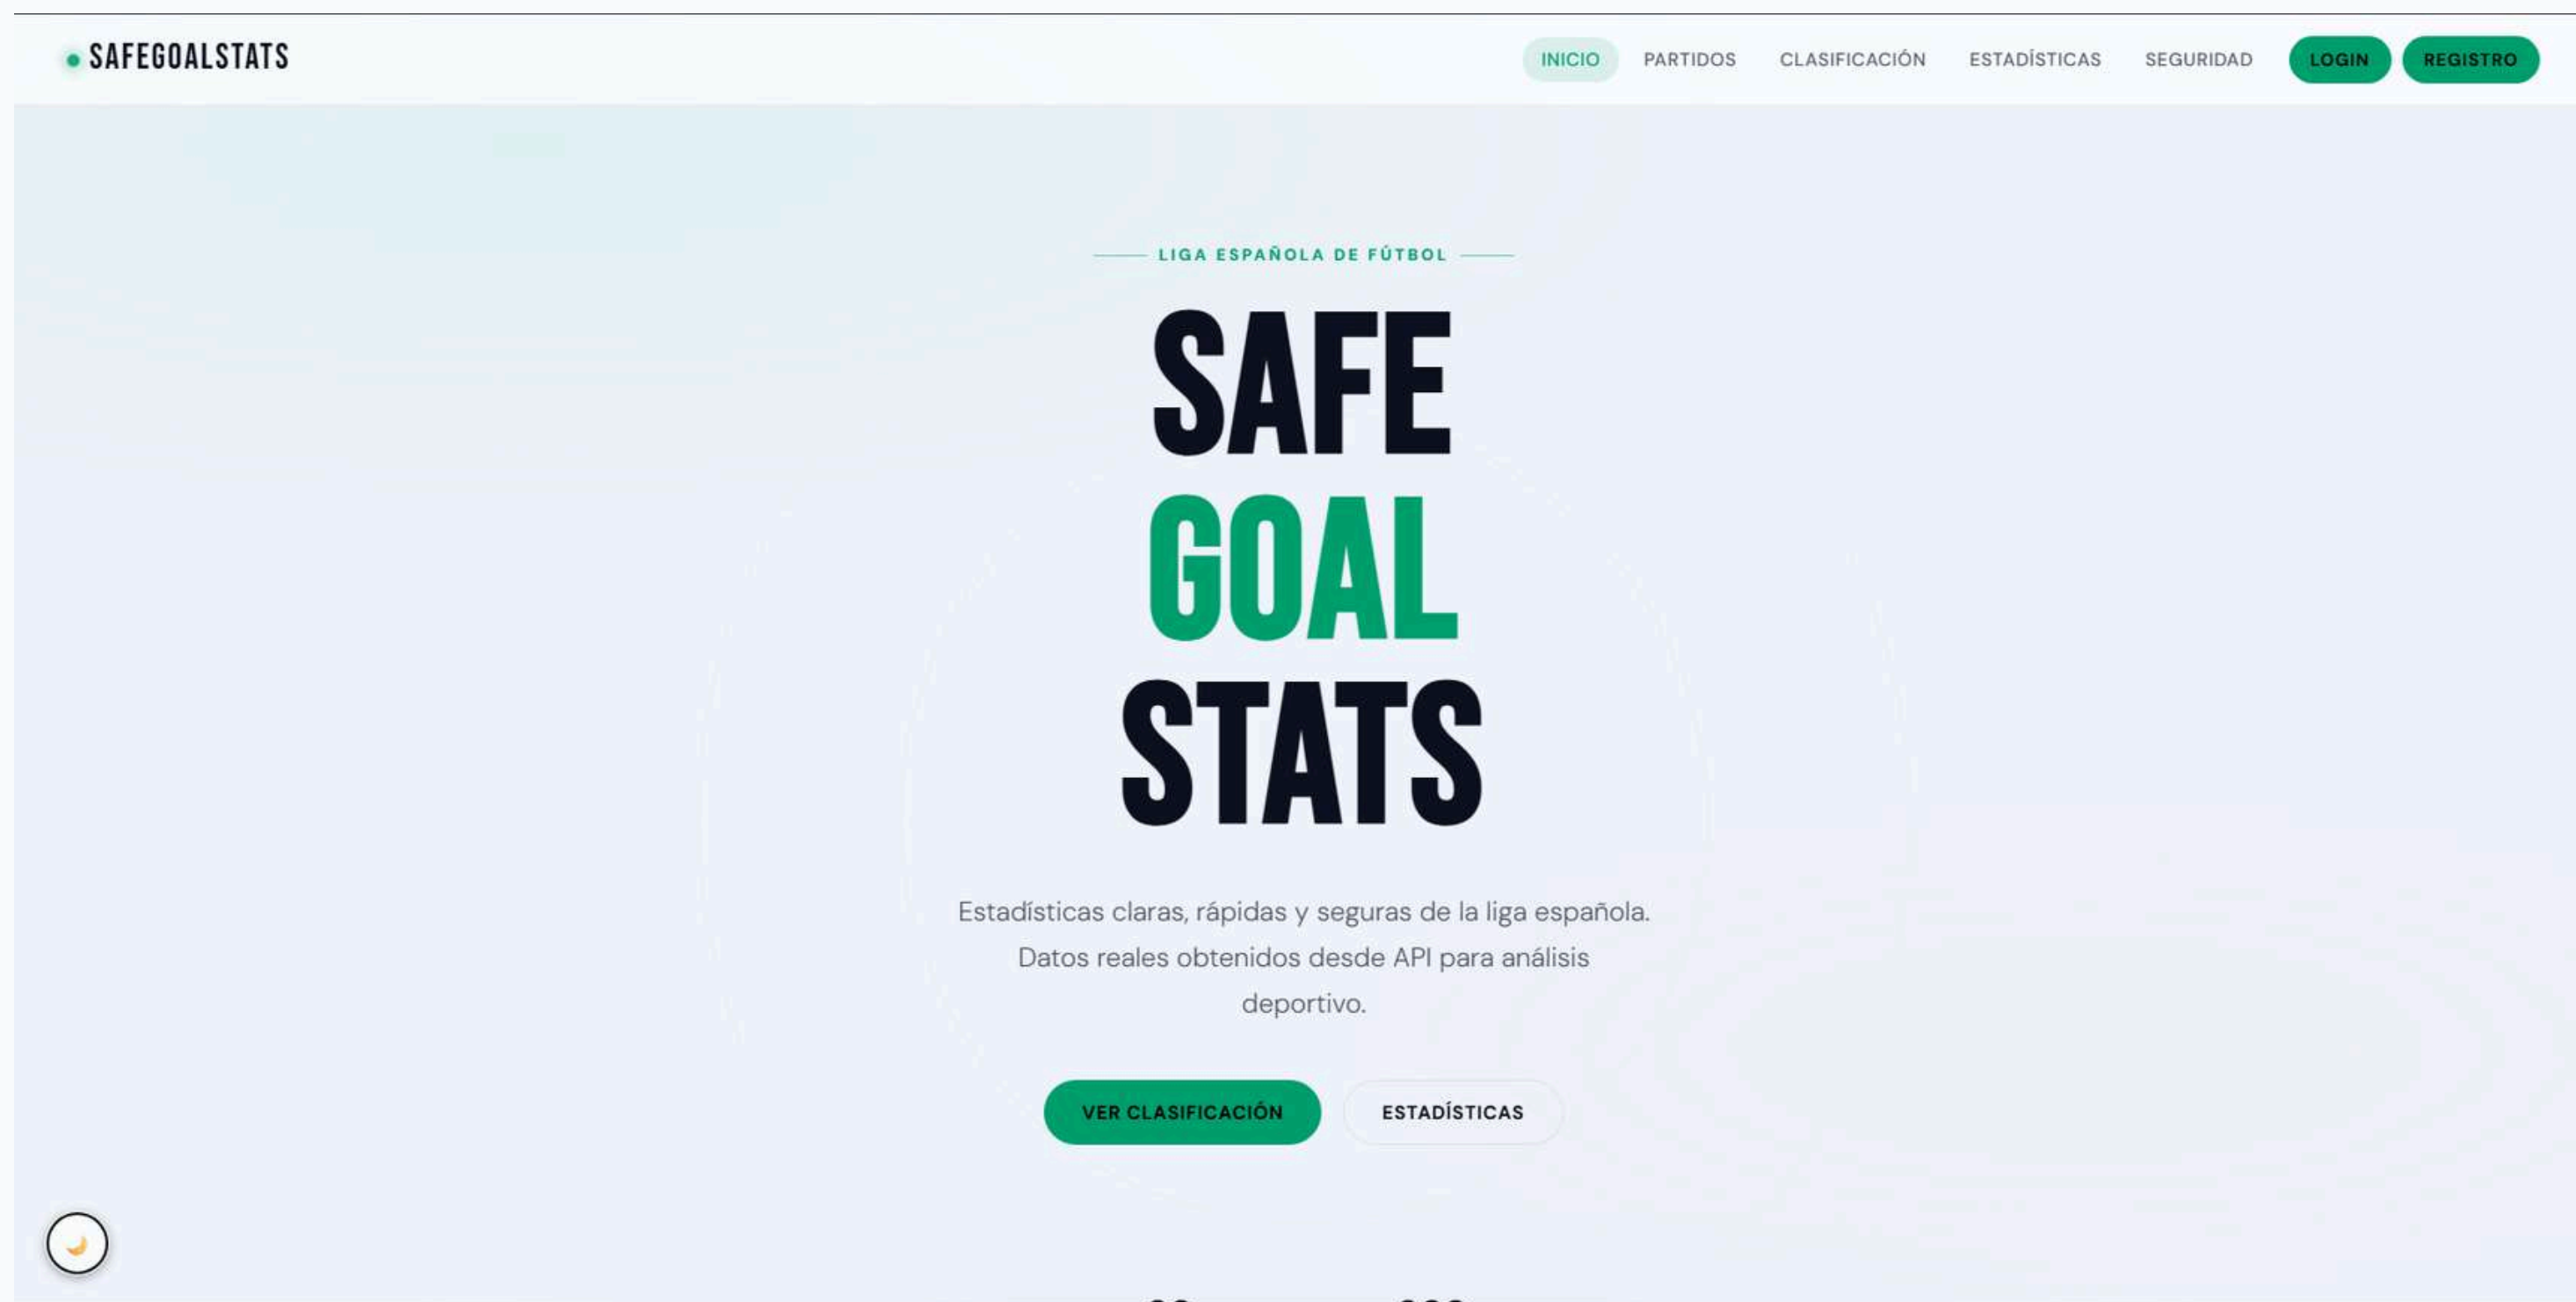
SAFEGOALSTATS

INICIO PARTIDOS CLASIFICACIÓN ESTADÍSTICAS SEGURIDAD LOGIN REGISTRO

LIGA ESPAÑOLA DE FÚTBOL

SAFE
GOAL
STATS

Estadísticas claras, rápidas y seguras de la liga española. Datos reales obtenidos desde API para análisis deportivo.

VER CLASIFICACIÓN ESTADÍSTICAS